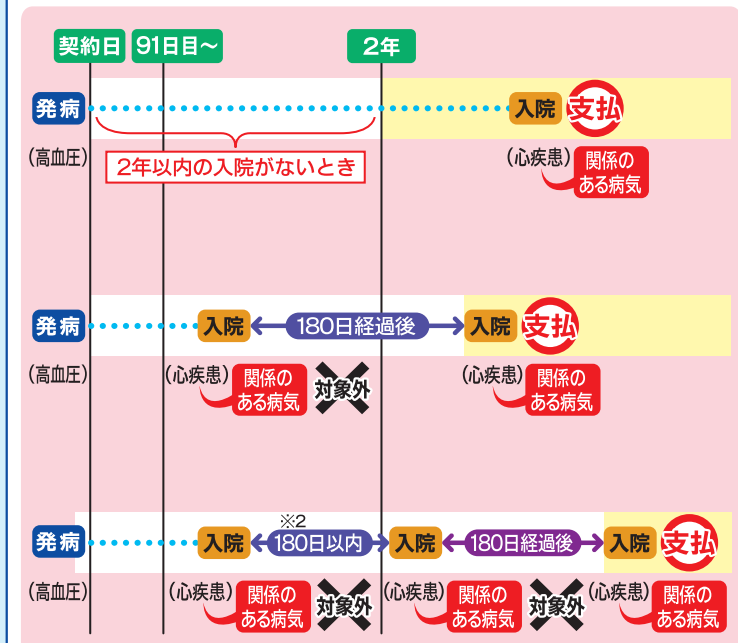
契約日

91日目〜

2年

発病

(高血圧)

2年以内の入院がないとき

入院

支払

(心疾患)

関係のある病気

発病

(高血圧)

入院

180日経過後

入院

支払

(心疾患)

関係のある病気

対象外

(心疾患)

関係のある病気

発病

(高血圧)

入院

※2

180日以内

入院

180日経過後

入院

支払

(心疾患)

関係のある病気

対象外

(心疾患)

関係のある病気

対象外

(心疾患)

関係のある病気